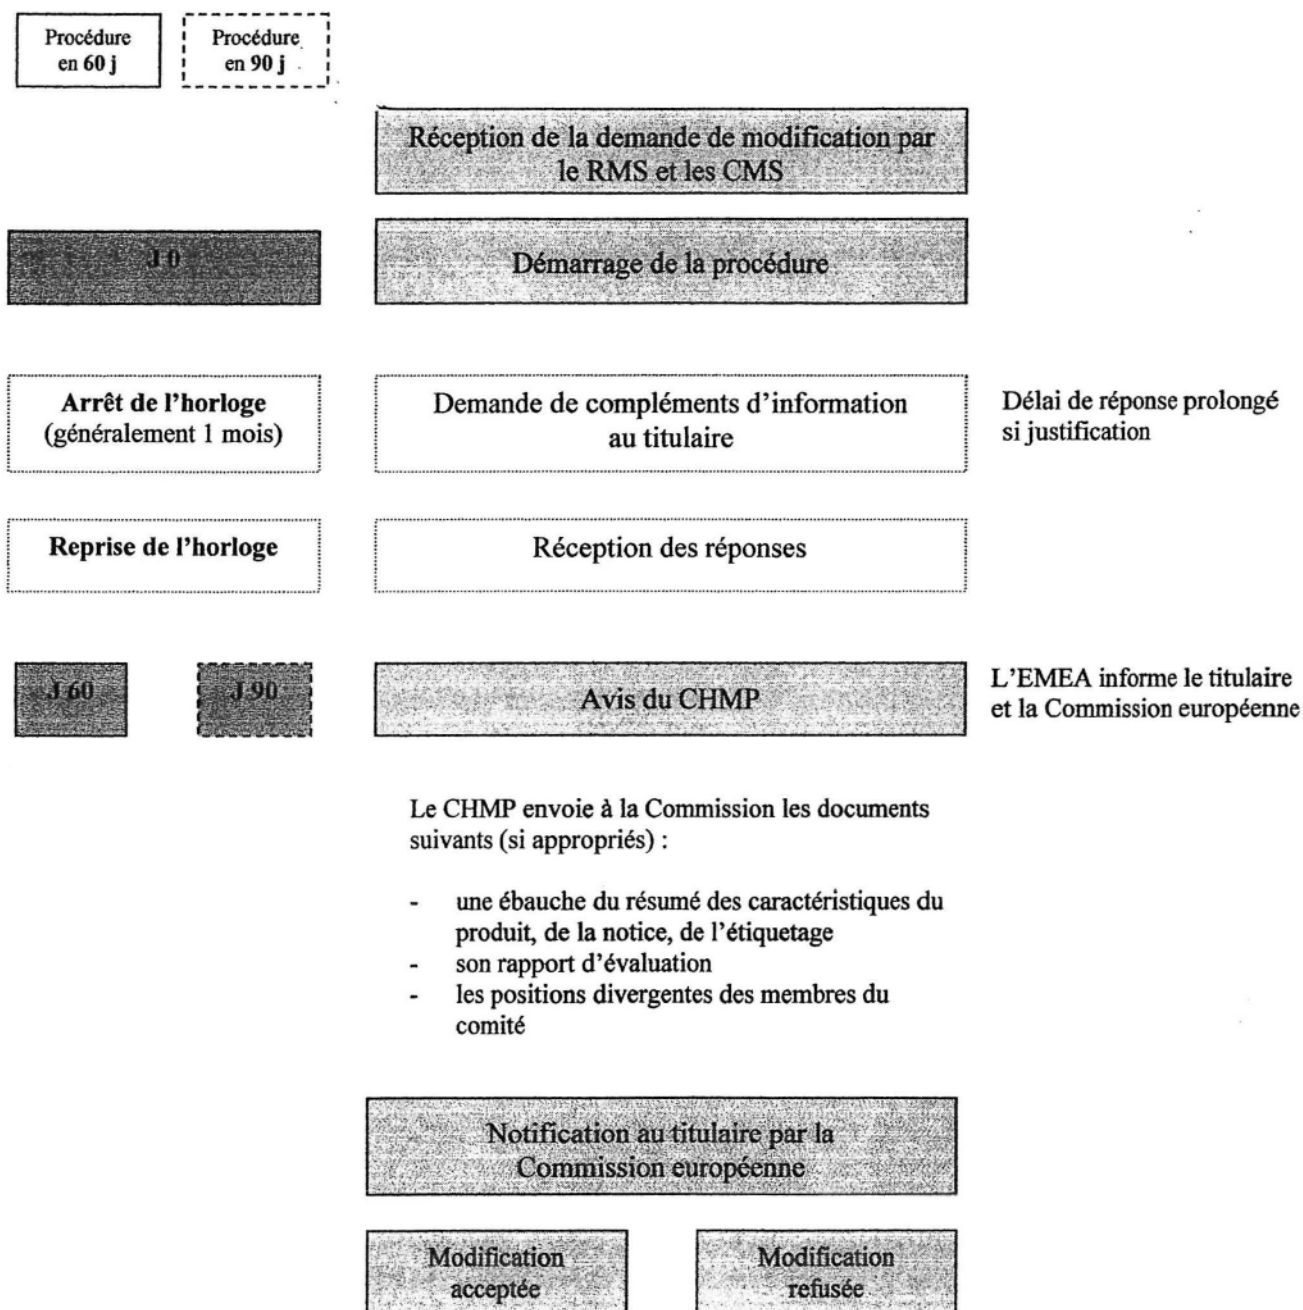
Procédure en **60 j**

Procédure en **90 j**

Réception de la demande de modification par le RMS et les CMS

J 0

Démarrage de la procédure

**Arrêt de l'horloge** (généralement 1 mois)

Demande de compléments d'information au titulaire

Délai de réponse prolongé si justification

**Reprise de l'horloge**

Réception des réponses

J 60

J 90

Avis du CHMP

L'EMEA informe le titulaire et la Commission européenne

Le CHMP envoie à la Commission les documents suivants (si appropriés) :

- une ébauche du résumé des caractéristiques du produit, de la notice, de l'étiquetage
- son rapport d'évaluation
- les positions divergentes des membres du comité

Notification au titulaire par la Commission européenne

Modification acceptée

Modification refusée